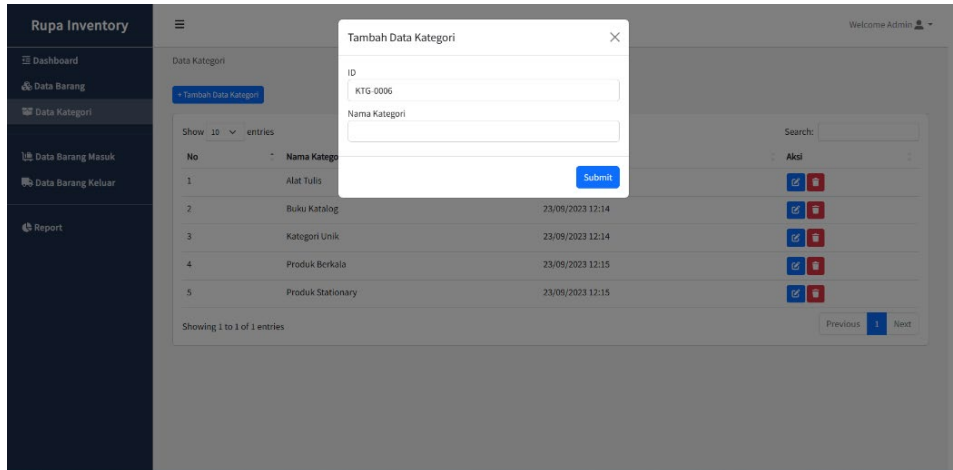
Rupa Inventory

Dashboard
Data Barang
Data Kategori
Data Barang Masuk
Data Barang Keluar
Report

Welcome Admin

Data Kategori

+ Tambah Data Kategori

Show 10 entries

Search:

| No | Nama Katego |  | Aksi |
|---|---|---|---|
| 1 | Alat Tulis |  |  |
| 2 | Buku Katalog | 23/09/2023 12:14 |  |
| 3 | Kategori Unik | 23/09/2023 12:14 |  |
| 4 | Produk Berkala | 23/09/2023 12:15 |  |
| 5 | Produk Stationary | 23/09/2023 12:15 |  |

Showing 1 to 1 of 1 entries

Previous 1 Next

Tambah Data Kategori

ID
KTG-0006
Nama Kategori

Submit